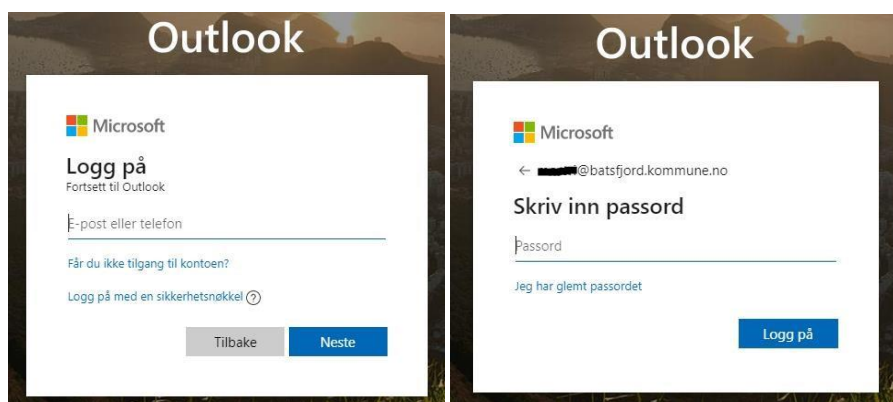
Outlook

Microsoft

Logg på
Fortsett til Outlook

E-post eller telefon

Får du ikke tilgang til kontoen?

Logg på med en sikkerhetsnøkkel ?

Tilbake Neste

Outlook

Microsoft

← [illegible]@batsfjord.kommune.no

Skriv inn passord

Passord

Jeg har glemt passordet

Logg på